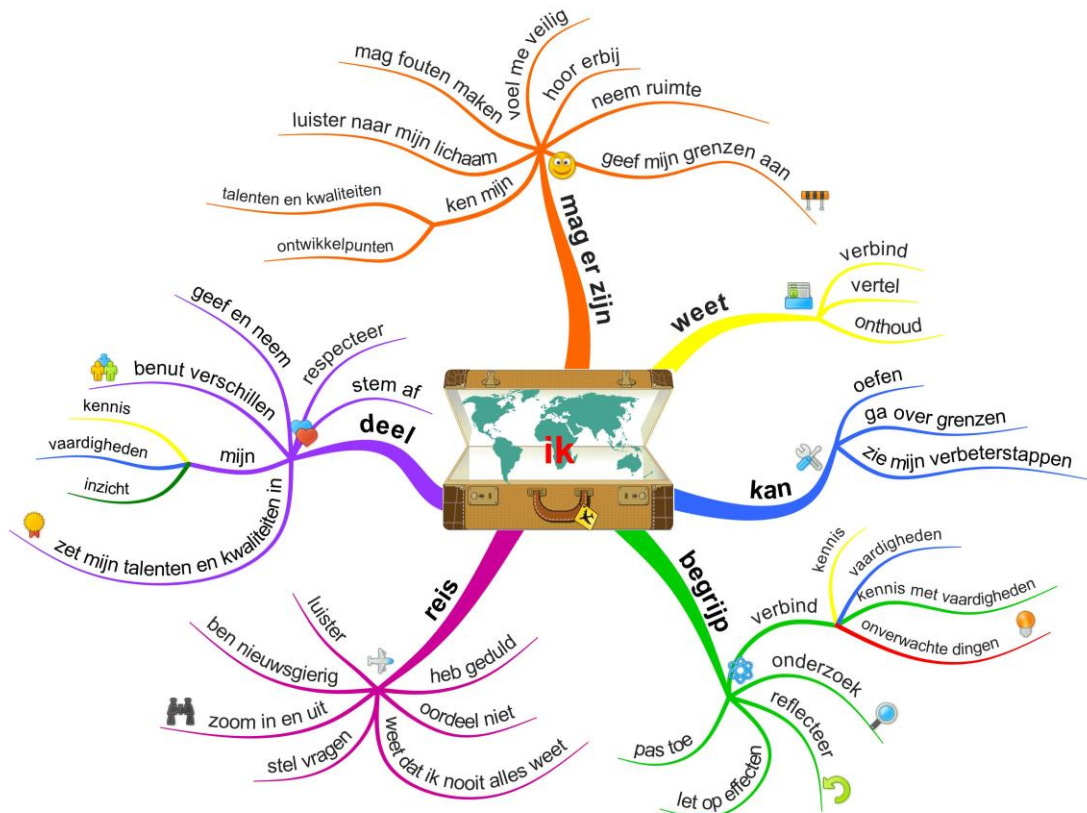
ik

mag er zijn
voel me veilig
mag fouten maken
hoor erbij
neem ruimte
luister naar mijn lichaam
geef mijn grenzen aan
ken mijn
talenten en kwaliteiten
ontwikkelpunten

weet
verbind
vertel
onthoud

kan
oefen
ga over grenzen
zie mijn verbeterstappen

begrijp
verbind
kennis
vaardigheden
kennis met vaardigheden
onverwachte dingen
onderzoek
reflecteer
pas toe
let op effecten

reis
luister
ben nieuwsgierig
heb geduld
oordeel niet
zoom in en uit
stel vragen
weet dat ik nooit alles weet

deel
geef en neem
respecteer
stem af
benut verschillen
mijn
kennis
vaardigheden
inzicht
zet mijn talenten en kwaliteiten in